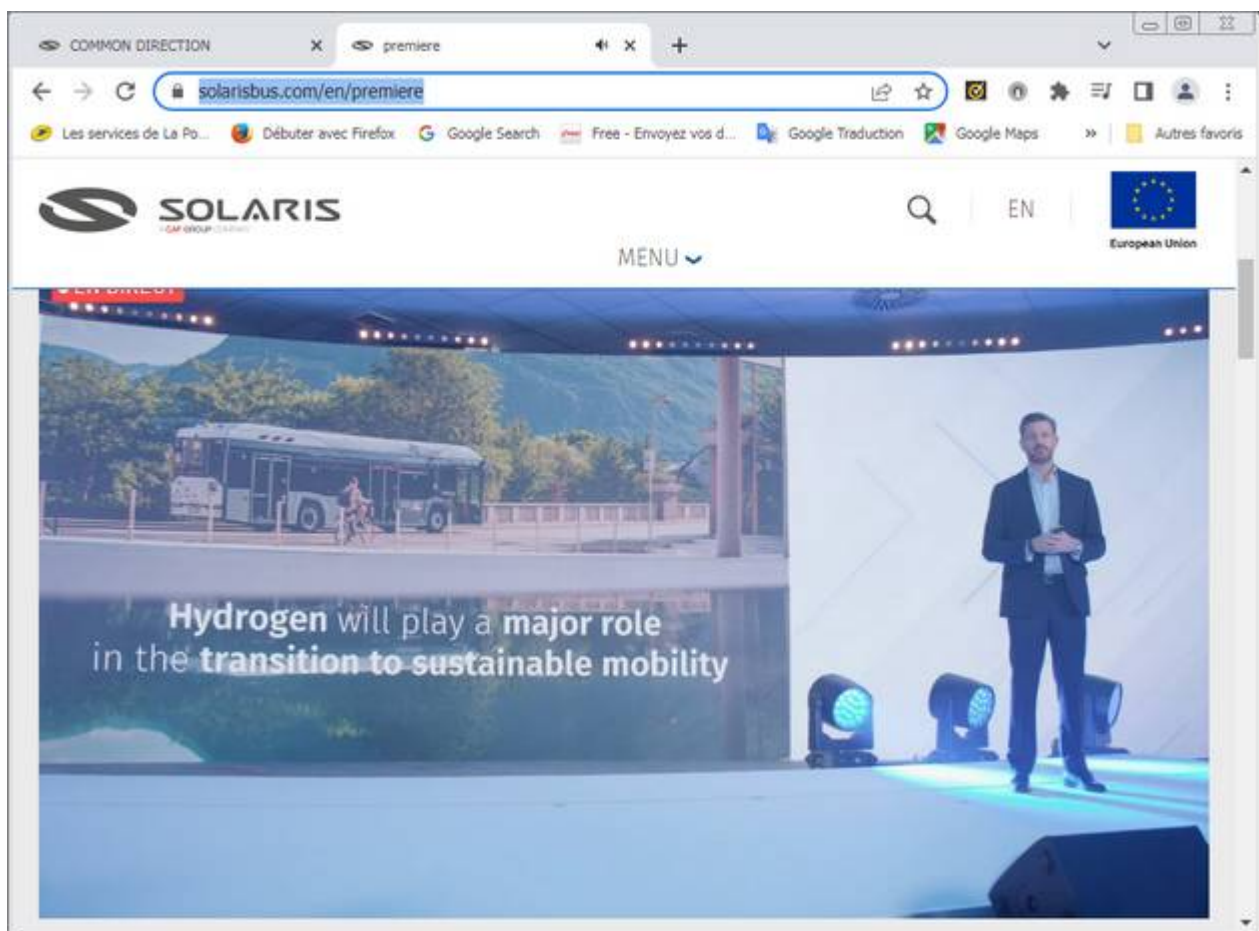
COMMON DIRECTION ×
premiere ×
+

solarisbus.com/en/premiere

Les services de La Po... Débuter avec Firefox Google Search Free - Envoyez vos d... Google Traduction Google Maps » Autres favoris

SOLARIS
A CAF GROUP COMPANY

EN

European Union

MENU

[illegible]

Hydrogen will play a major role in the transition to sustainable mobility